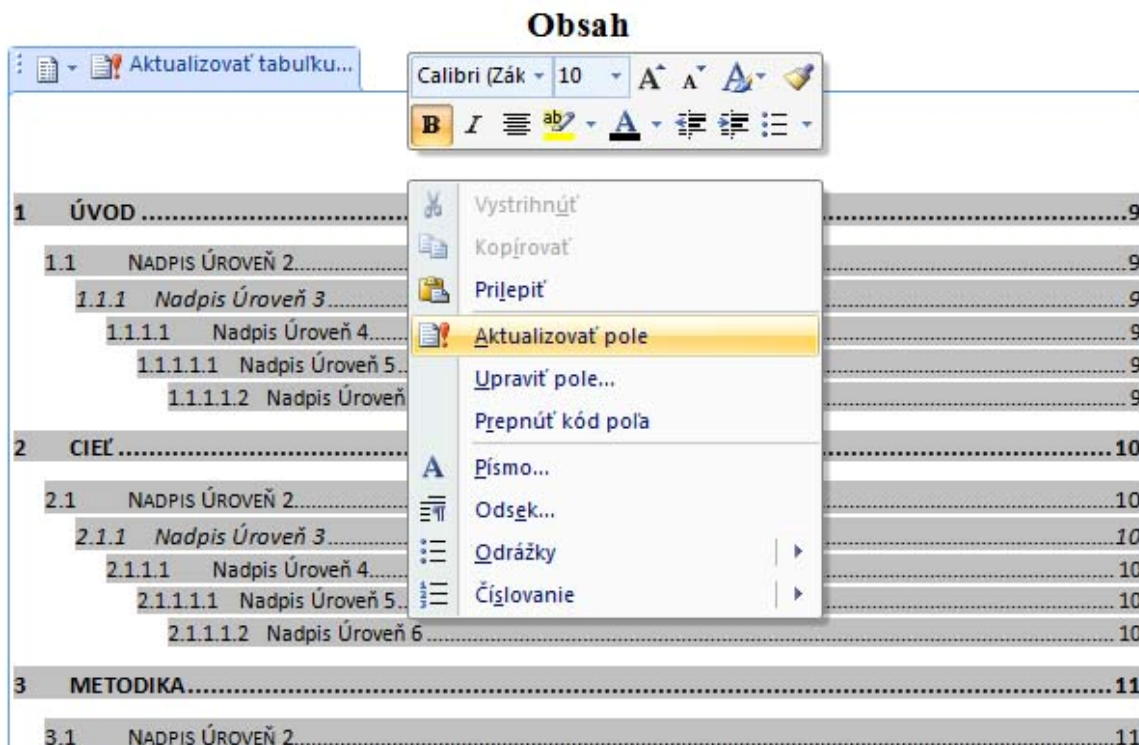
Obsah

Aktualizovať tabuľku...

Calibri (Zák 10 A A

B I

1 ÚVOD ..........9

1.1 NADPIS ÚROVEŇ 2..........9

1.1.1 Nadpis Úroveň 3..........9

1.1.1.1 Nadpis Úroveň 4..........9

1.1.1.1.1 Nadpis Úroveň 5..........9

1.1.1.1.2 Nadpis Úroveň..........9

2 CIEĽ..........10

2.1 NADPIS ÚROVEŇ 2..........10

2.1.1 Nadpis Úroveň 3..........10

2.1.1.1 Nadpis Úroveň 4..........10

2.1.1.1.1 Nadpis Úroveň 5..........10

2.1.1.1.2 Nadpis Úroveň 6..........10

3 METODIKA..........11

3.1 NADPIS ÚROVEŇ 2..........11

Vystrihnúť
Kopírovať
Prilepiť
Aktualizovať pole
Upraviť pole...
Prepnúť kód poľa
Písmo...
Odsek...
Odrážky
Číslovanie